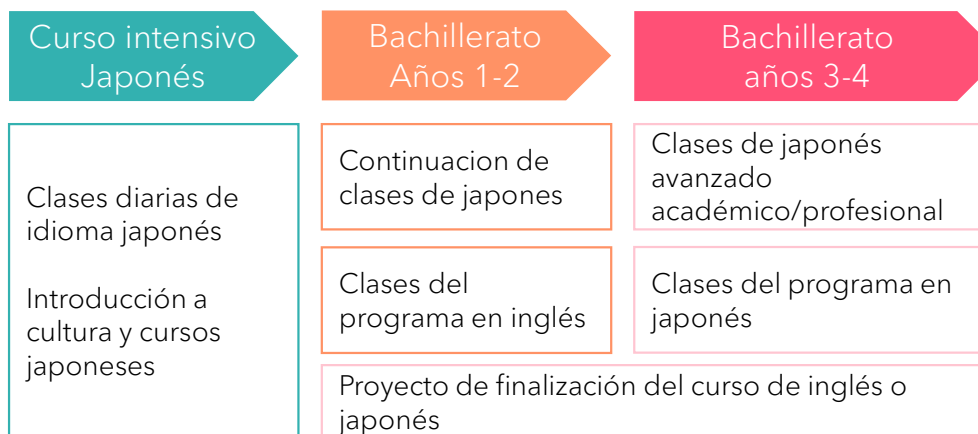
Curso intensivo Japonés

Bachillerato Años 1-2

Bachillerato años 3-4

Clases diarias de idioma japonés

Introducción a cultura y cursos japoneses

Continuacion de clases de japones

Clases de japonés avanzado académico/profesional

Clases del programa en inglés

Clases del programa en japonés

Proyecto de finalización del curso de inglés o japonés